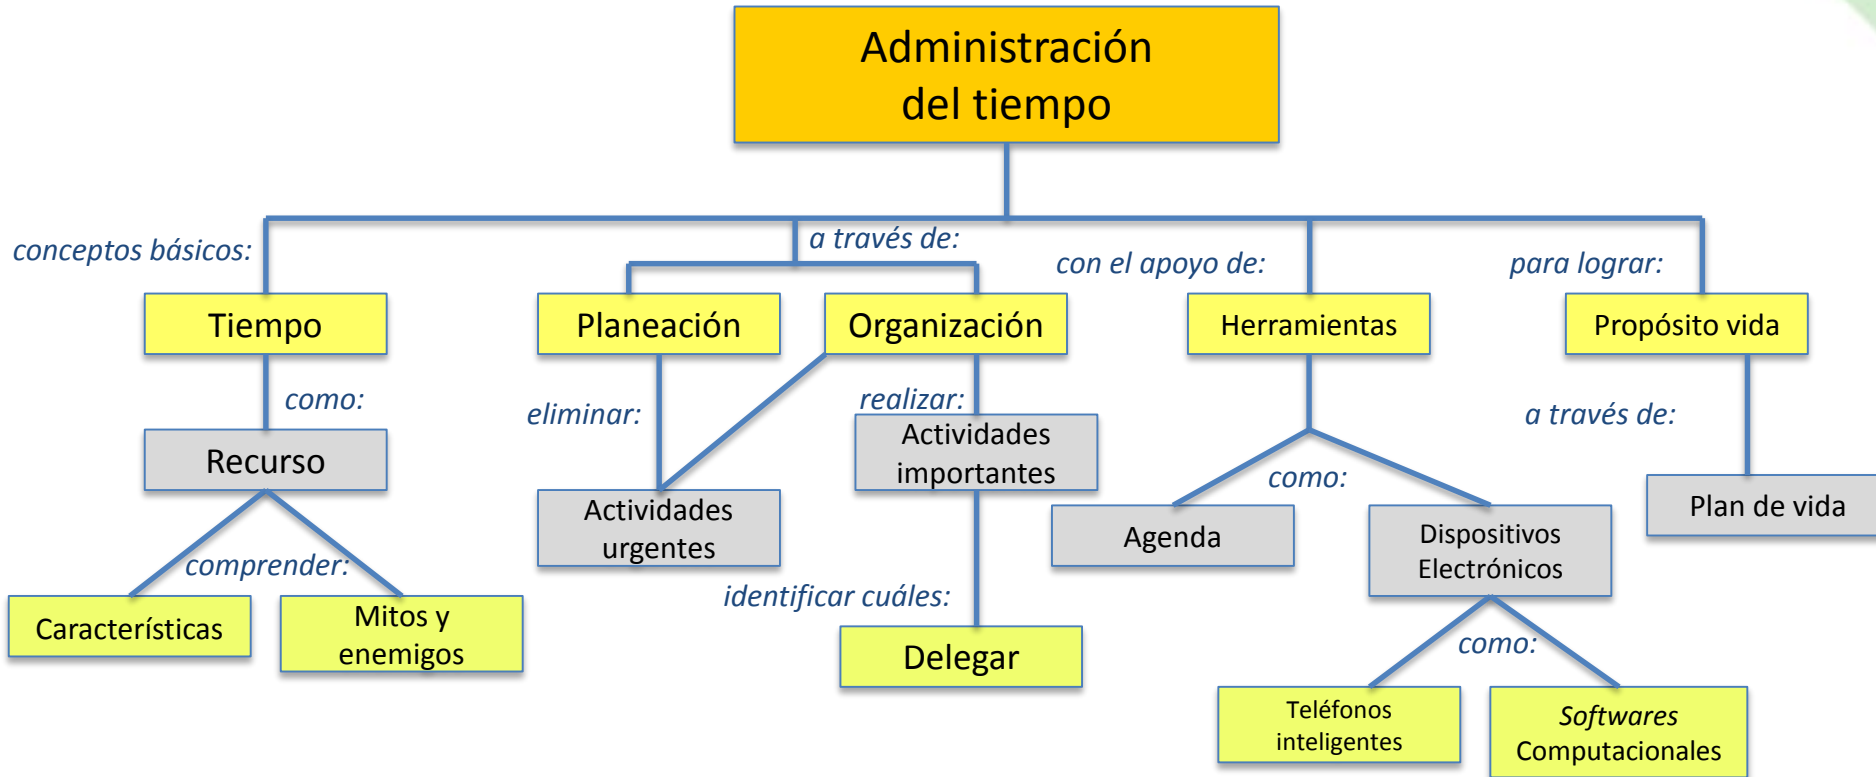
Administración del tiempo

conceptos básicos:

Tiempo

como:

Recurso

comprender:

Características

Mitos y enemigos

a través de:

Planeación

eliminar:

Organización

realizar:

Actividades importantes

Actividades urgentes

identificar cuáles:

Delegar

con el apoyo de:

Herramientas

como:

Agenda

Dispositivos Electrónicos

como:

Teléfonos inteligentes

*Softwares* Computacionales

para lograr:

Propósito vida

a través de:

Plan de vida